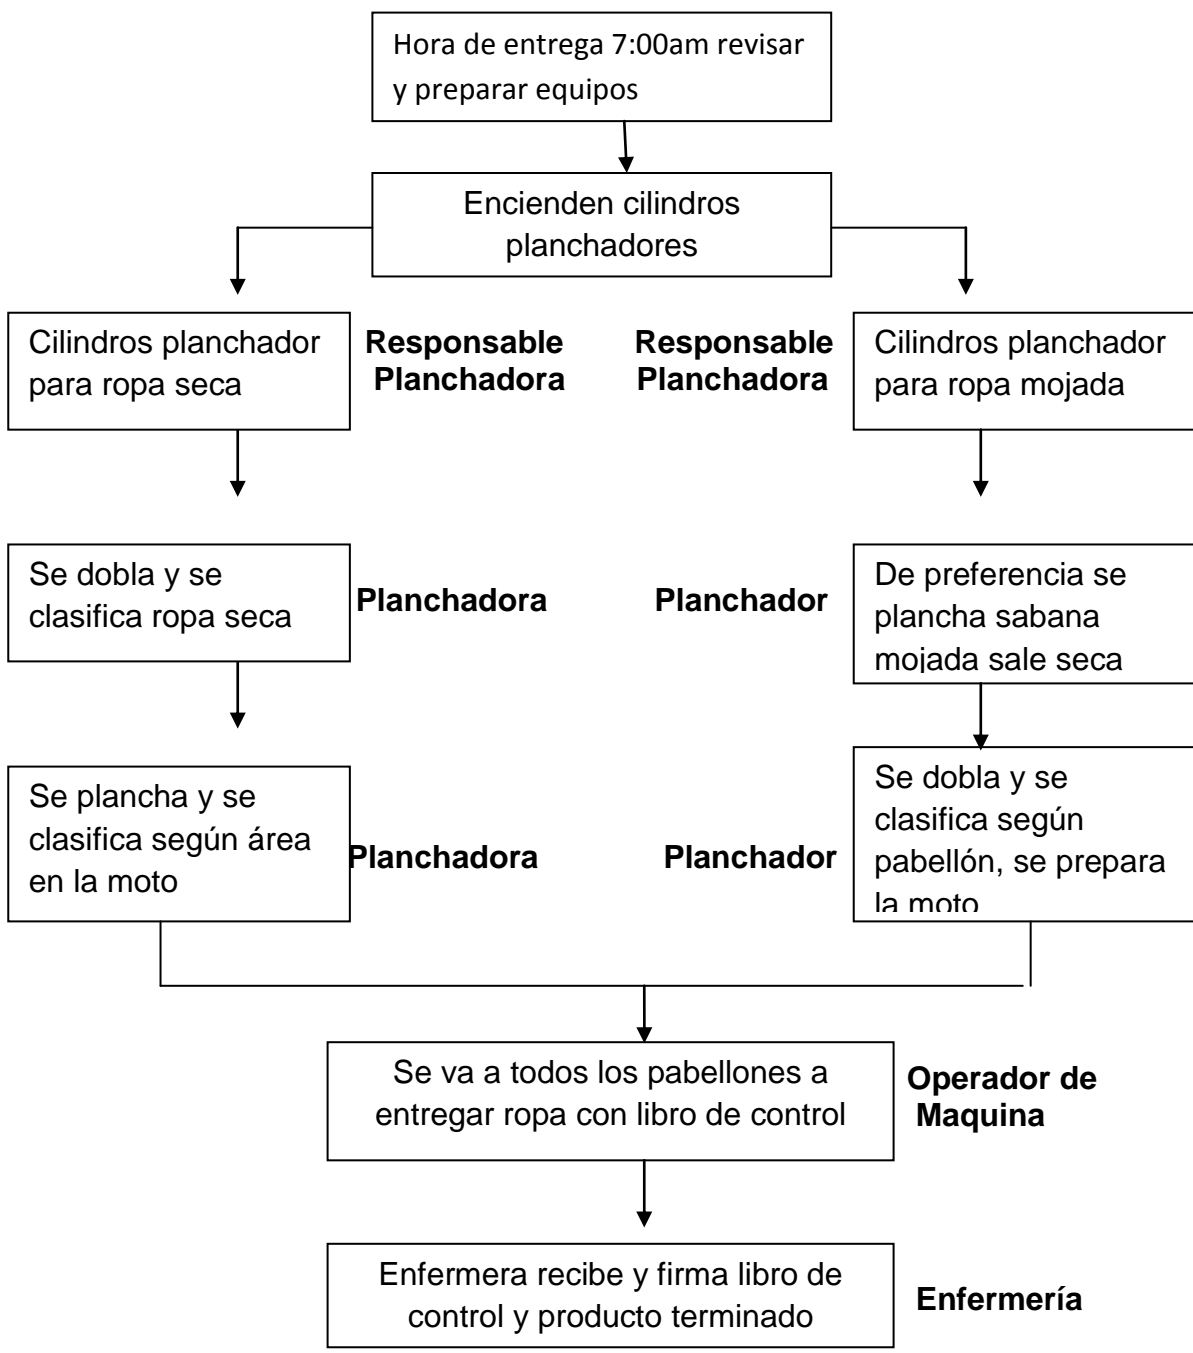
Hora de entrega 7:00am revisar y preparar equipos

Encienden cilindros planchadores

Cilindros planchador para ropa seca

**Responsable Planchadora**

**Responsable Planchadora**

Cilindros planchador para ropa mojada

Se dobla y se clasifica ropa seca

**Planchadora**

**Planchador**

De preferencia se plancha sabana mojada sale seca

Se plancha y se clasifica según área en la moto

**Planchadora**

**Planchador**

Se dobla y se clasifica según pabellón, se prepara la moto

Se va a todos los pabellones a entregar ropa con libro de control

**Operador de Maquina**

Enfermera recibe y firma libro de control y producto terminado

**Enfermería**